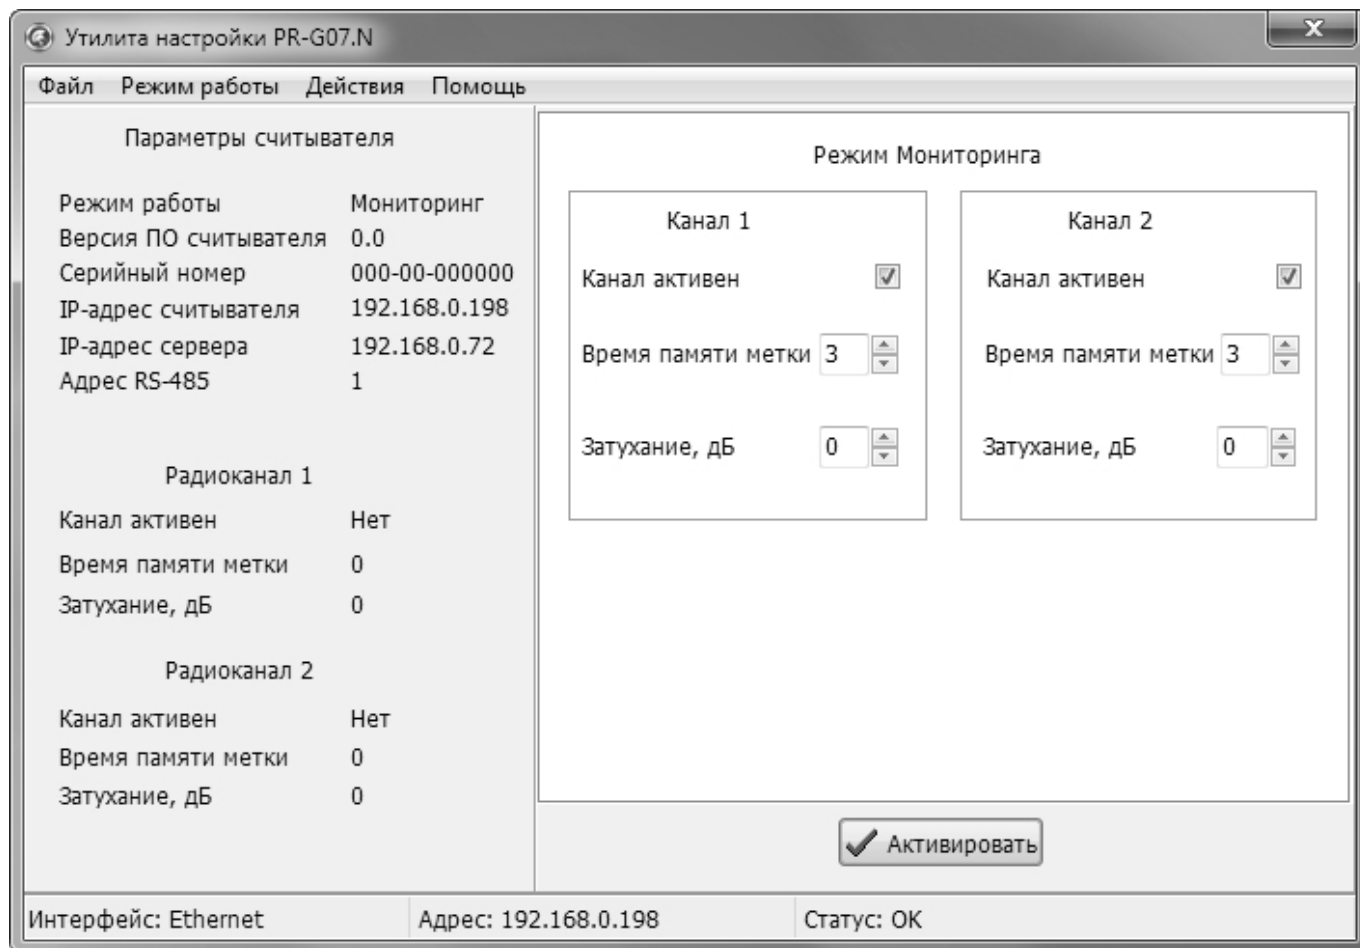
Утилита настройки PR-G07.N

Файл Режим работы Действия Помощь

Параметры считывателя

Режим работы Мониторинг
Версия ПО считывателя 0.0
Серийный номер 000-00-000000
IP-адрес считывателя 192.168.0.198
IP-адрес сервера 192.168.0.72
Адрес RS-485 1

Радиоканал 1

Канал активен Нет
Время памяти метки 0
Затухание, дБ 0

Радиоканал 2

Канал активен Нет
Время памяти метки 0
Затухание, дБ 0

Режим Мониторинга

Канал 1

Канал активен

Время памяти метки 3

Затухание, дБ 0

Канал 2

Канал активен

Время памяти метки 3

Затухание, дБ 0

Активировать

Интерфейс: Ethernet Адрес: 192.168.0.198 Статус: OK